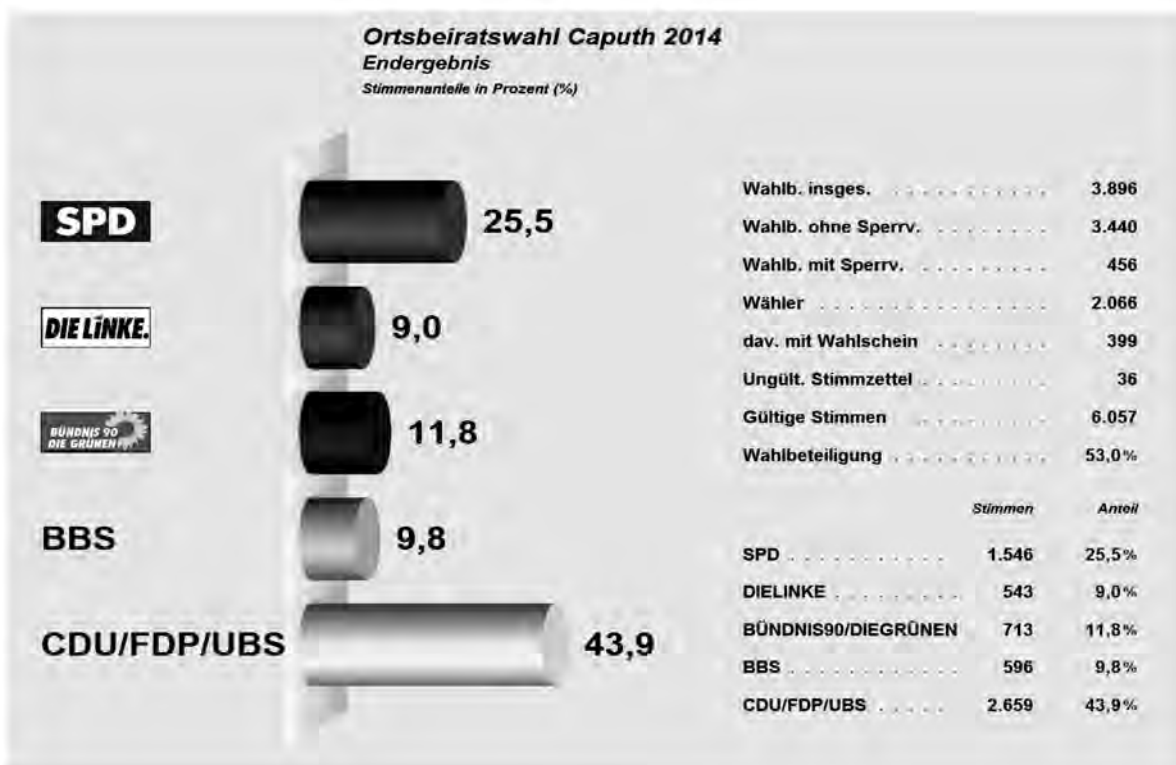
Ortsbeiratswahl Caputh 2014
Endergebnis
Stimmenanteile in Prozent (%)

SPD 25,5
DIE LINKE. 9,0
BÜNDNIS 90 DIE GRÜNEN 11,8
BBS 9,8
CDU/FDP/UBS 43,9

| | |
|---|---|
| Wahlb. insges. | 3.896 |
| Wahlb. ohne Sperrv. | 3.440 |
| Wahlb. mit Sperrv. | 456 |
| Wähler | 2.066 |
| dav. mit Wahlschein | 399 |
| Ungült. Stimmzettel | 36 |
| Gültige Stimmen | 6.057 |
| Wahlbeteiligung | 53,0% |

| | Stimmen | Anteil |
|---|---|---|
| SPD | 1.546 | 25,5% |
| DIELINKE | 543 | 9,0% |
| BÜNDNIS90/DIEGRÜNEN | 713 | 11,8% |
| BBS | 596 | 9,8% |
| CDU/FDP/UBS | 2.659 | 43,9% |